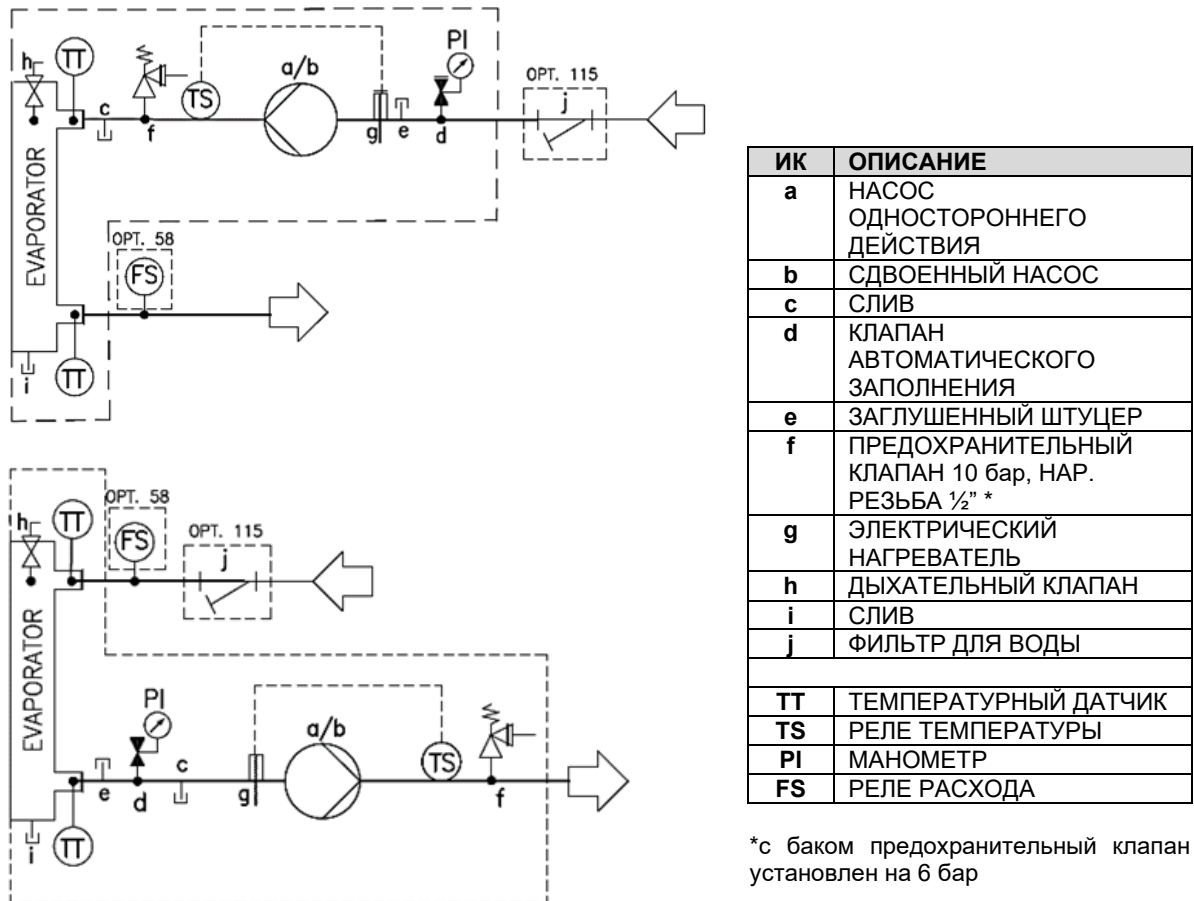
h TT TS a/b PI OPT. 115 j c f g e d EVAPORATOR OPT. 58 FS i TT

h TT OPT. 58 FS OPT. 115 j EVAPORATOR PI a/b TS e d c g f i TT

| ИК | ОПИСАНИЕ |
|---|---|
| a | НАСОС ОДНОСТОРОННЕГО ДЕЙСТВИЯ |
| b | СДВОЕННЫЙ НАСОС |
| c | СЛИВ |
| d | КЛАПАН АВТОМАТИЧЕСКОГО ЗАПОЛНЕНИЯ |
| e | ЗАГЛУШЕННЫЙ ШТУЦЕР |
| f | ПРЕДОХРАНИТЕЛЬНЫЙ КЛАПАН 10 бар, НАР. РЕЗЬБА ½" * |
| g | ЭЛЕКТРИЧЕСКИЙ НАГРЕВАТЕЛЬ |
| h | ДЫХАТЕЛЬНЫЙ КЛАПАН |
| i | СЛИВ |
| j | ФИЛЬТР ДЛЯ ВОДЫ |
| | |
| TT | ТЕМПЕРАТУРНЫЙ ДАТЧИК |
| TS | РЕЛЕ ТЕМПЕРАТУРЫ |
| PI | МАНОМЕТР |
| FS | РЕЛЕ РАСХОДА |

*с баком предохранительный клапан установлен на 6 бар